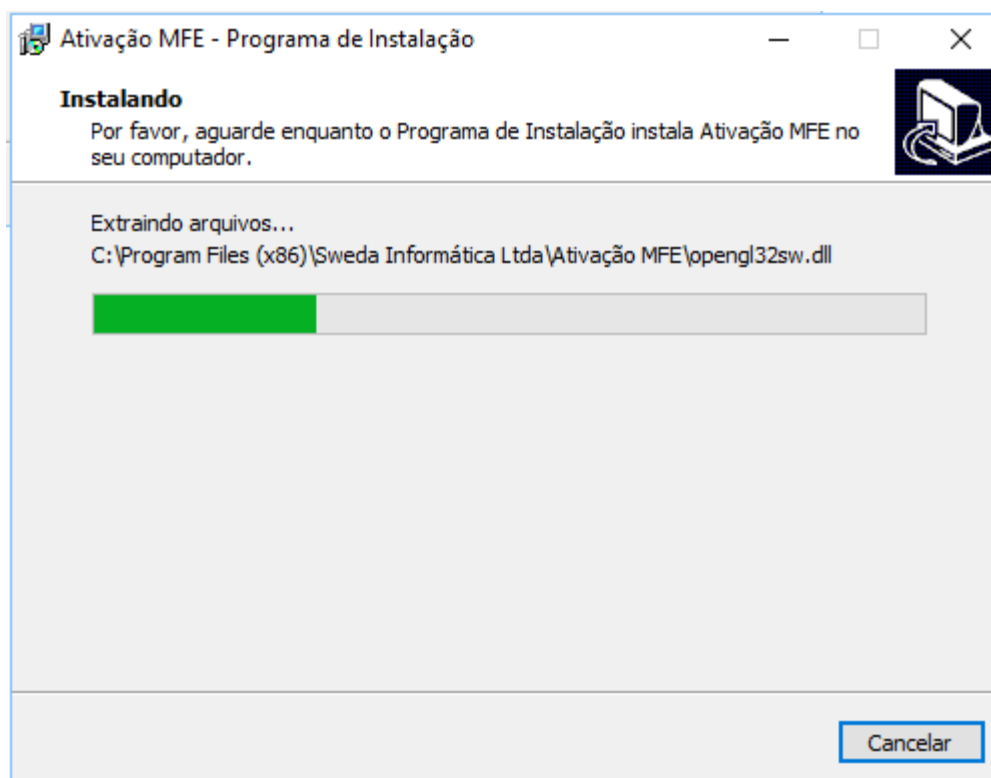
Ativação MFE - Programa de Instalação

Instalando

Por favor, aguarde enquanto o Programa de Instalação instala Ativação MFE no seu computador.

Extraindo arquivos...

C:\Program Files (x86)\Sweda Informática Ltda\Ativação MFE\opengl32sw.dll

Cancelar